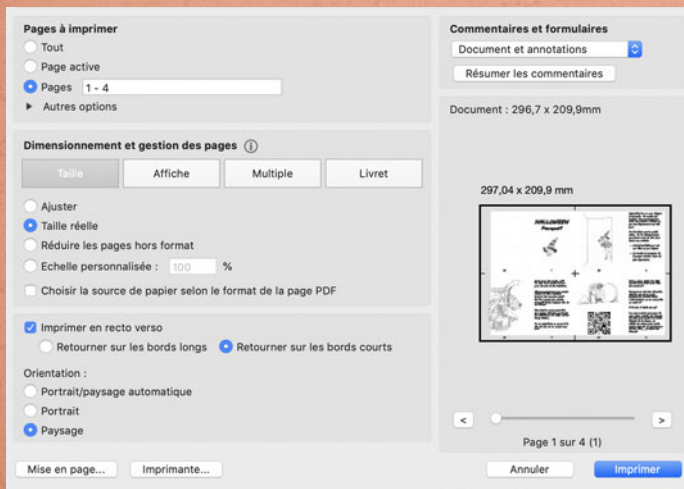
Pages à imprimer
Tout
Page active
Pages 1 - 4
Autres options

Dimensionnement et gestion des pages
Taille
Affiche
Multiple
Livret
Ajuster
Taille réelle
Réduire les pages hors format
Echelle personnalisée : 100 %
Choisir la source de papier selon le format de la page PDF

Imprimer en recto verso
Retourner sur les bords longs
Retourner sur les bords courts
Orientation :
Portrait/paysage automatique
Portrait
Paysage

Mise en page...
Imprimante...

Commentaires et formulaires
Document et annotations
Résumer les commentaires

Document : 296,7 x 209,9mm

297,04 x 209,9 mm

HALLOWEEN
Pompoen

<
>
Page 1 sur 4 (1)

Annuler
Imprimer